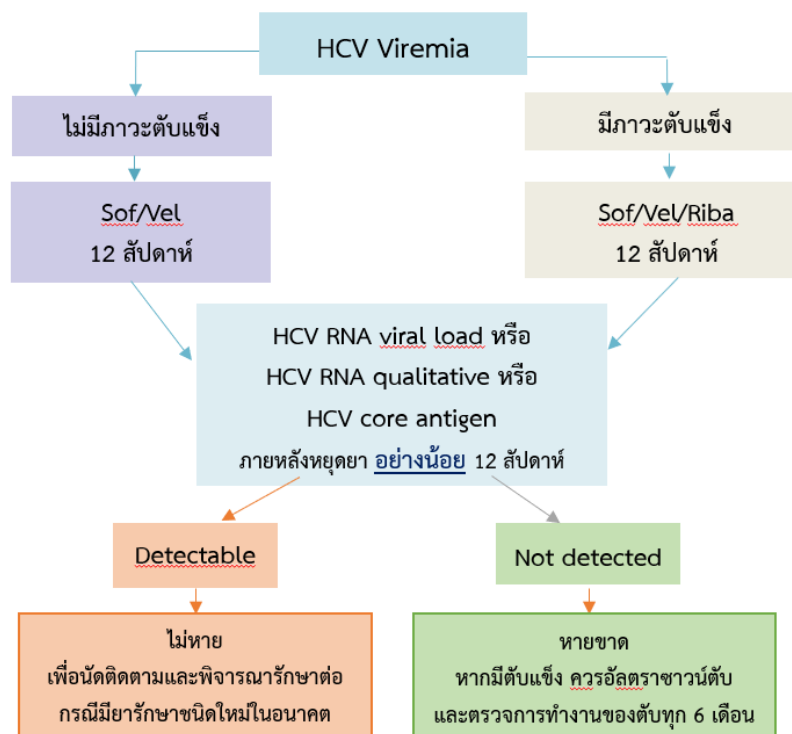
HCV Viremia

ไม่มีภาวะตับแข็ง

มีภาวะตับแข็ง

Sof/Vel
12 สัปดาห์

Sof/Vel/Riba
12 สัปดาห์

HCV RNA viral load หรือ
HCV RNA qualitative หรือ
HCV core antigen
ภายหลังหยุดยา อย่างน้อย 12 สัปดาห์

Detectable

Not detected

ไม่หาย
เพื่อนัดติดตามและพิจารณารักษาต่อ
กรณีมียารักษาชนิดใหม่ในอนาคต

หายขาด
หากมีตับแข็ง ควรอัลตราซาวน์ตับ
และตรวจการทำงานของตับทุก 6 เดือน